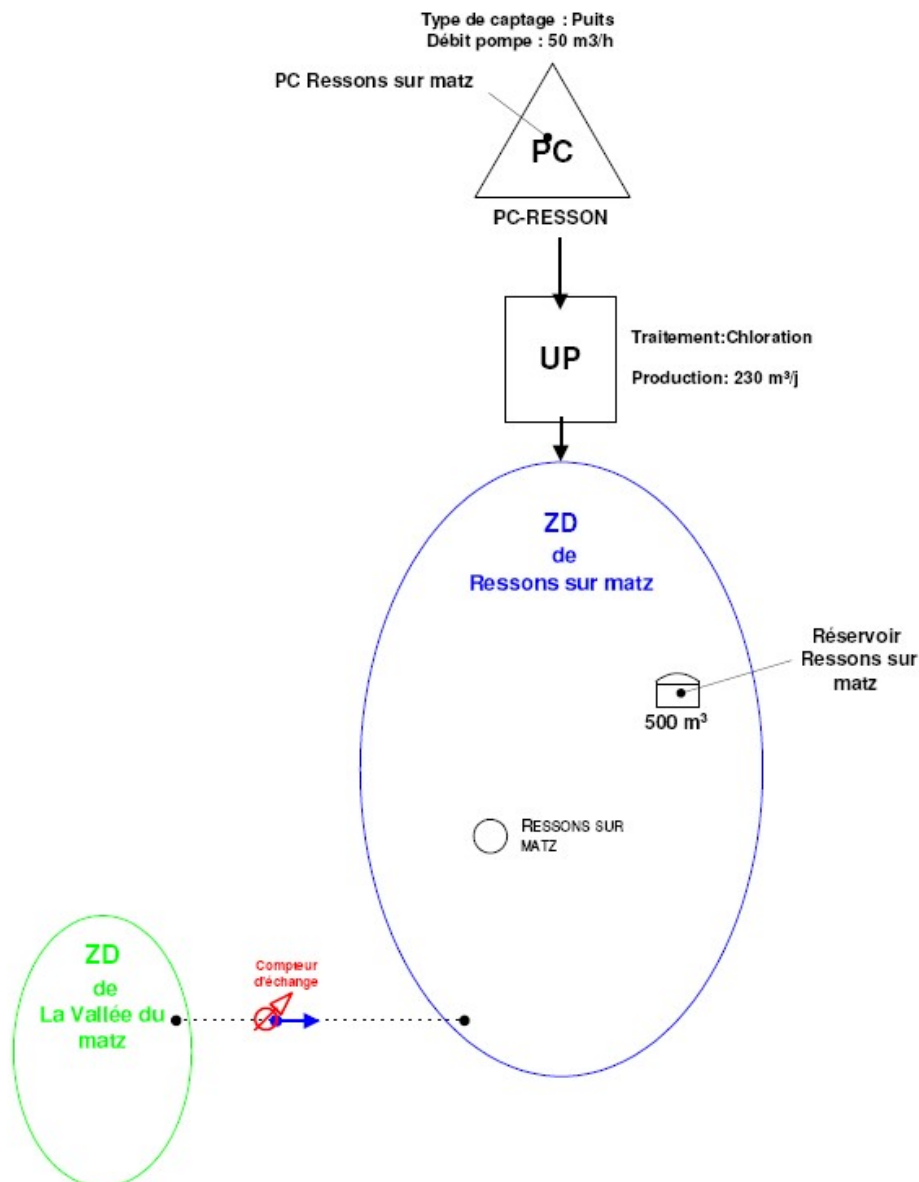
Type de captage : Puits
Débit pompe : 50 m3/h

PC Ressons sur matz

PC

PC-RESSON

UP

Traitement:Chloration

Production: 230 m³/j

ZD
de
Ressons sur matz

Réservoir
Ressons sur
matz

500 m³

RESSONS SUR MATZ

ZD
de
La Vallée du matz

Compteur d'échange